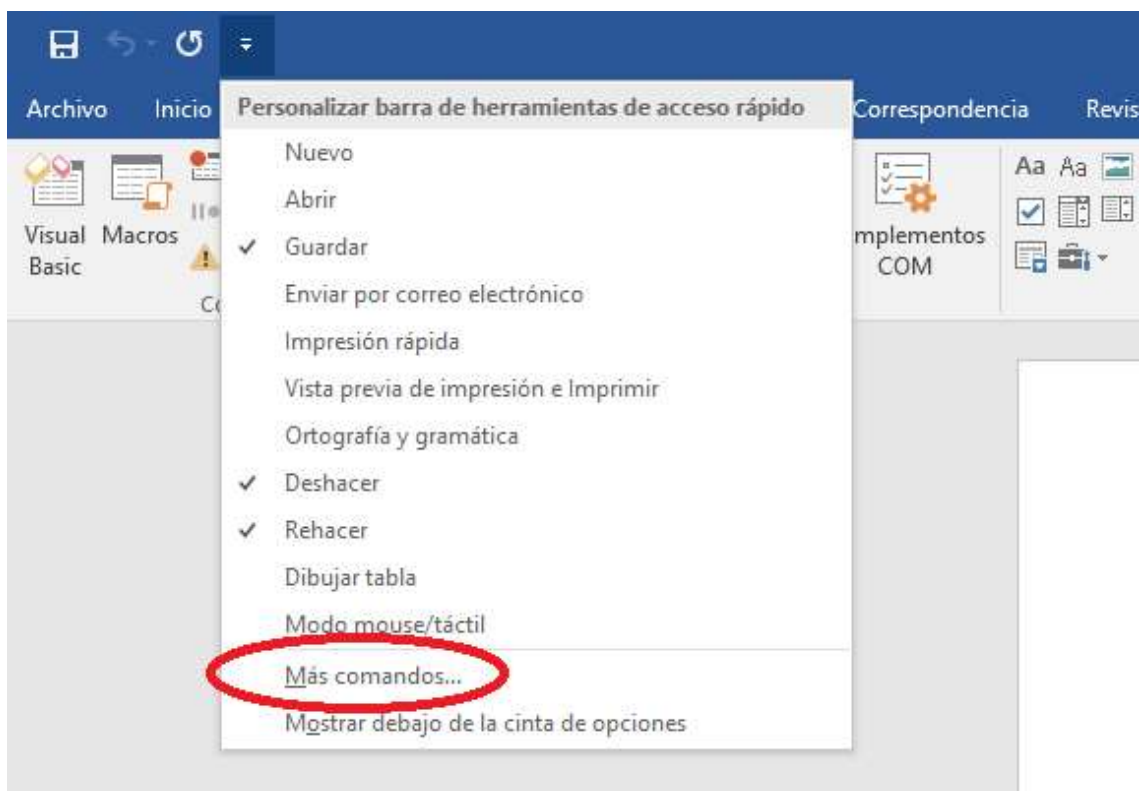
Archivo Inicio

Personalizar barra de herramientas de acceso rápido

Nuevo
Abrir
✓ Guardar
Enviar por correo electrónico
Impresión rápida
Vista previa de impresión e Imprimir
Ortografía y gramática
✓ Deshacer
✓ Rehacer
Dibujar tabla
Modo mouse/táctil
Más comandos...
Mostrar debajo de la cinta de opciones

Correspondencia Revis

Visual Basic Macros

Co

mplementos COM

Aa Aa